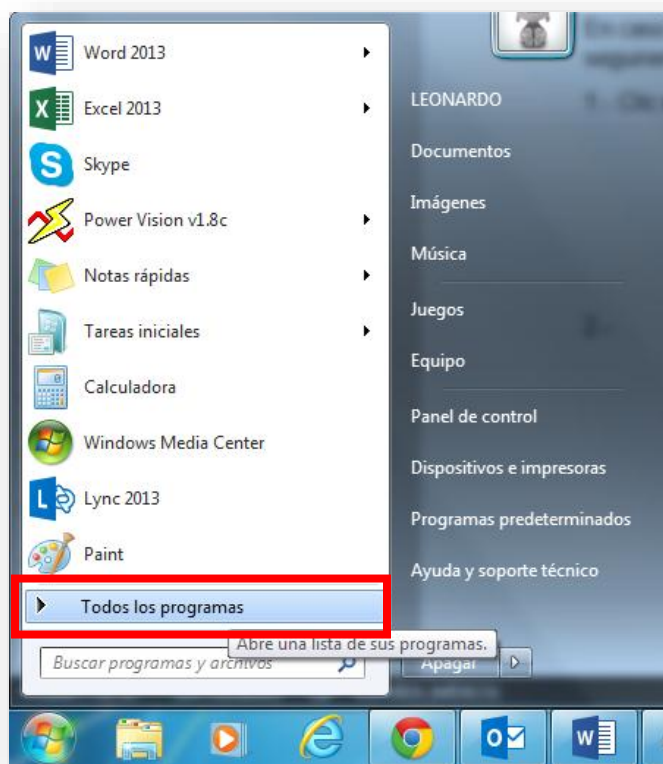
Word 2013

Excel 2013

Skype

Power Vision v1.8c

Notas rápidas

Tareas iniciales

Calculadora

Windows Media Center

Lync 2013

Paint

Todos los programas

Buscar programas y archivos

LEONARDO

Documentos

Imágenes

Música

Juegos

Equipo

Panel de control

Dispositivos e impresoras

Programas predeterminados

Ayuda y soporte técnico

Abre una lista de sus programas.

Apagar